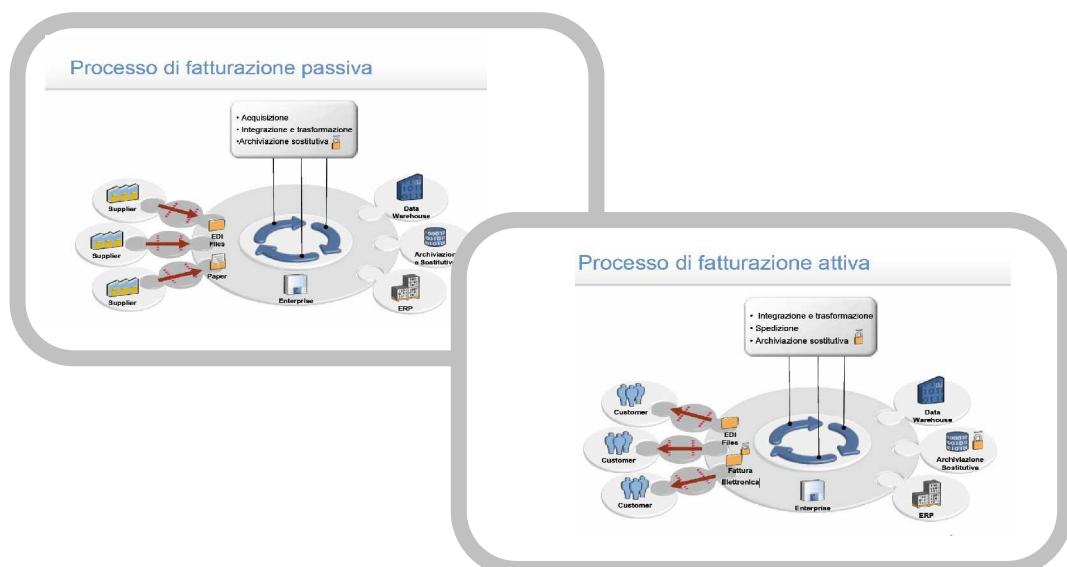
Processo di fatturazione passiva

• Acquisizione
• Integrazione e trasformazione
•Archiviazione sostitutiva

Supplier
Supplier
Supplier
EDI Files
Paper
Enterprise
Data Warehouse
Archiviazione e Sostitutiva
ERP

Processo di fatturazione attiva

• Integrazione e trasformazione
• Spedizione
• Archiviazione sostitutiva

Customer
Customer
Customer
EDI Files
Fattura Elettronica
Enterprise
Data Warehouse
Archiviazione Sostitutiva
ERP